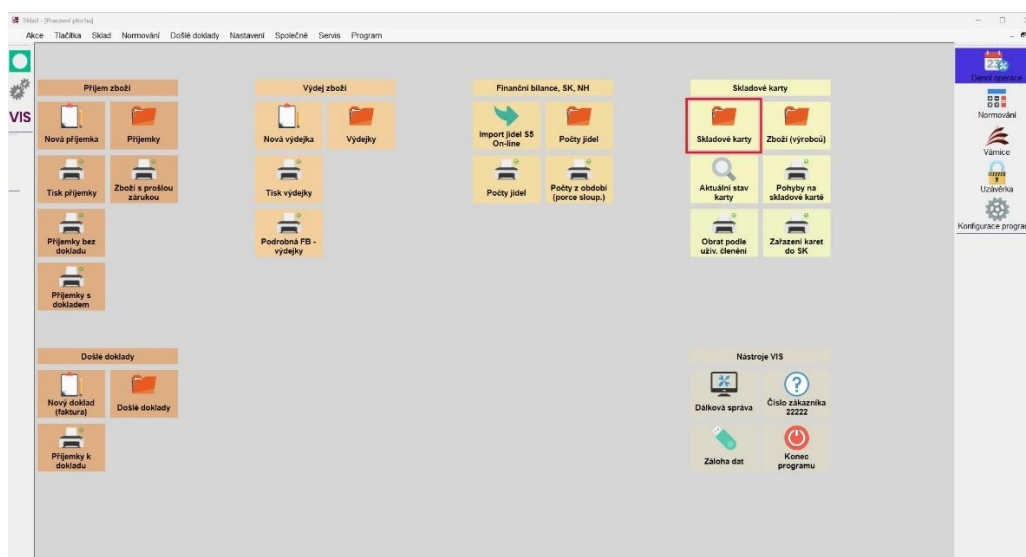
Sklad - [Pracovní plocha]

Akce Tlačítka Sklad Normování Došlé doklady Nastavení Společné Servis Program

VIS

Příjem zboží

Nová příjemka

Příjemky

Tisk příjemky

Zboží s prošlou zárukou

Příjemky bez dokladu

Příjemky s dokladem

Výdej zboží

Nová výdejka

Výdejky

Tisk výdejky

Podrobná FB - výdejky

Finanční bilance, SK, NH

Import jídel S5 On-line

Počty jídel

Počty jídel

Počty z období (porce sloup.)

Skladové karty

Skladové karty

Zboží (výrobců)

Aktuální stav karty

Pohyby na skladové kartě

Obrat podle uživ. členění

Zařazení karet do SK

Došlé doklady

Nový doklad (faktura)

Došlé doklady

Příjemky k dokladu

Nástroje VIS

Dálková správa

Číslo zákazníka 22222

Záloha dat

Konec programu

Denní operace

Normování

Vámice

Uzávěrka

Konfigurace program